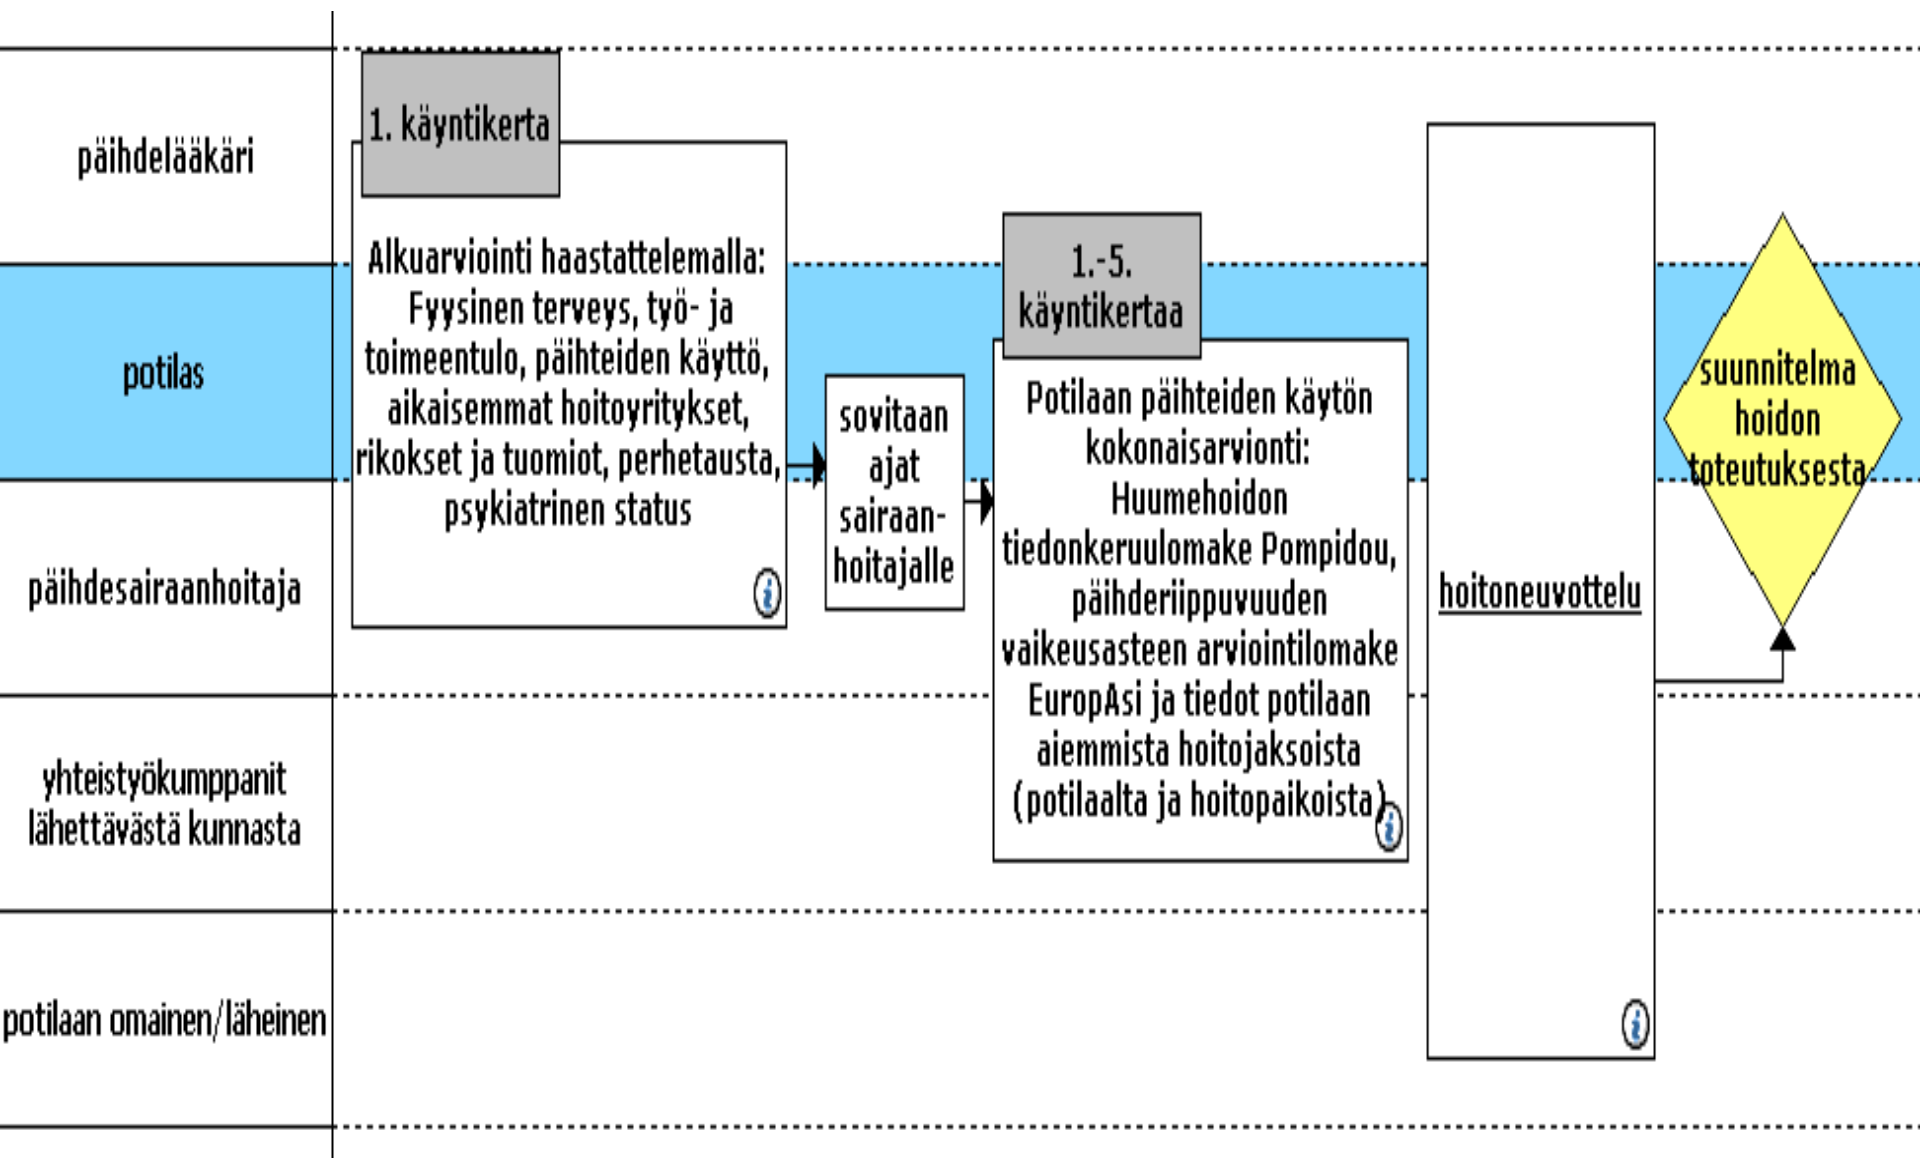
päihdelääkäri

potilas

päihdesairaanhoitaja

yhteistyökumppanit lähettävästä kunnasta

potilaan omainen/läheinen

1. käyntikerta

Alkuarviointi haastattelemalla: Fyysinen terveys, työ- ja toimeentulo, päihteiden käyttö, aikaisemmat hoitoyritykset, rikokset ja tuomiot, perhetausta, psykiatrinen status

sovitaan ajat sairaanhoitajalle

1.-5. käyntikertaa

Potilaan päihteiden käytön kokonaisarvionti: Huumehoidon tiedonkeruulomake Pompidou, päihderiippuvuuden vaikeusasteen arviointilomake EuropAsi ja tiedot potilaan aiemmista hoitojaksoista (potilaalta ja hoitopaikoista)

hoitoneuvottelu

suunnitelma hoidon toteutuksesta